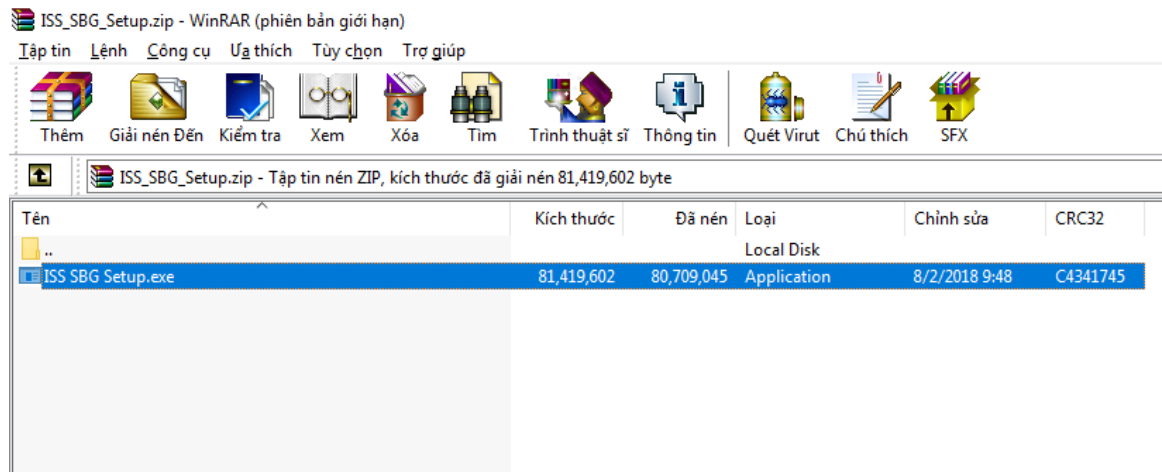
ISS_SBG_Setup.zip - WinRAR (phiên bản giới hạn)

Tập tin Lệnh Công cụ Ưa thích Tùy chọn Trợ giúp

Thêm Giải nén Đến Kiểm tra Xem Xóa Tìm Trình thuật sĩ Thông tin Quét Virut Chú thích SFX

ISS_SBG_Setup.zip - Tập tin nén ZIP, kích thước đã giải nén 81,419,602 byte

| Tên | Kích thước | Đã nén | Loại | Chỉnh sửa | CRC32 |
|---|---|---|---|---|---|
| .. | | | Local Disk | | |
| ISS SBG Setup.exe | 81,419,602 | 80,709,045 | Application | 8/2/2018 9:48 | C4341745 |